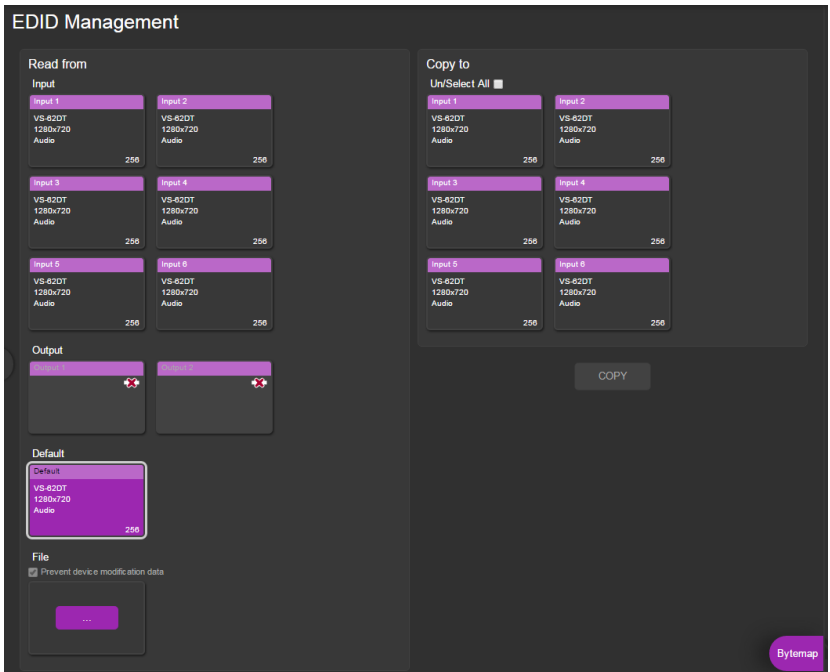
EDID Management

Read from

Input

Input 1
VS-62DT
1280x720
Audio
256

Input 2
VS-62DT
1280x720
Audio
256

Input 3
VS-62DT
1280x720
Audio
256

Input 4
VS-62DT
1280x720
Audio
256

Input 5
VS-62DT
1280x720
Audio
256

Input 6
VS-62DT
1280x720
Audio
256

Output

Output 1

Output 2

Default

Default
VS-62DT
1280x720
Audio
256

File

Prevent device modification data

...

Copy to

Un/Select All

Input 1
VS-62DT
1280x720
Audio
256

Input 2
VS-62DT
1280x720
Audio
256

Input 3
VS-62DT
1280x720
Audio
256

Input 4
VS-62DT
1280x720
Audio
256

Input 5
VS-62DT
1280x720
Audio
256

Input 6
VS-62DT
1280x720
Audio
256

COPY

Bytemap